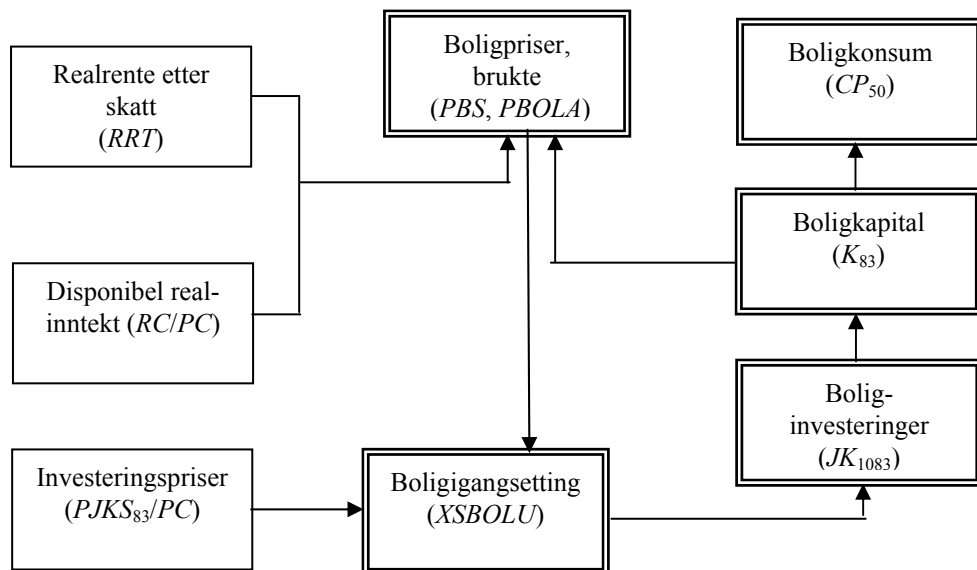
Realrente etter skatt ($RRT$)

Disponibel realinntekt ($RC/PC$)

Boligpriser, brukte ($PBS$, $PBOLA$)

Boligkonsum ($CP_{50}$)

Boligkapital ($K_{83}$)

Boliginvesteringer ($JK_{1083}$)

Investeringspriser ($PJKS_{83}/PC$)

Boligigangsetting ($XSBOLU$)